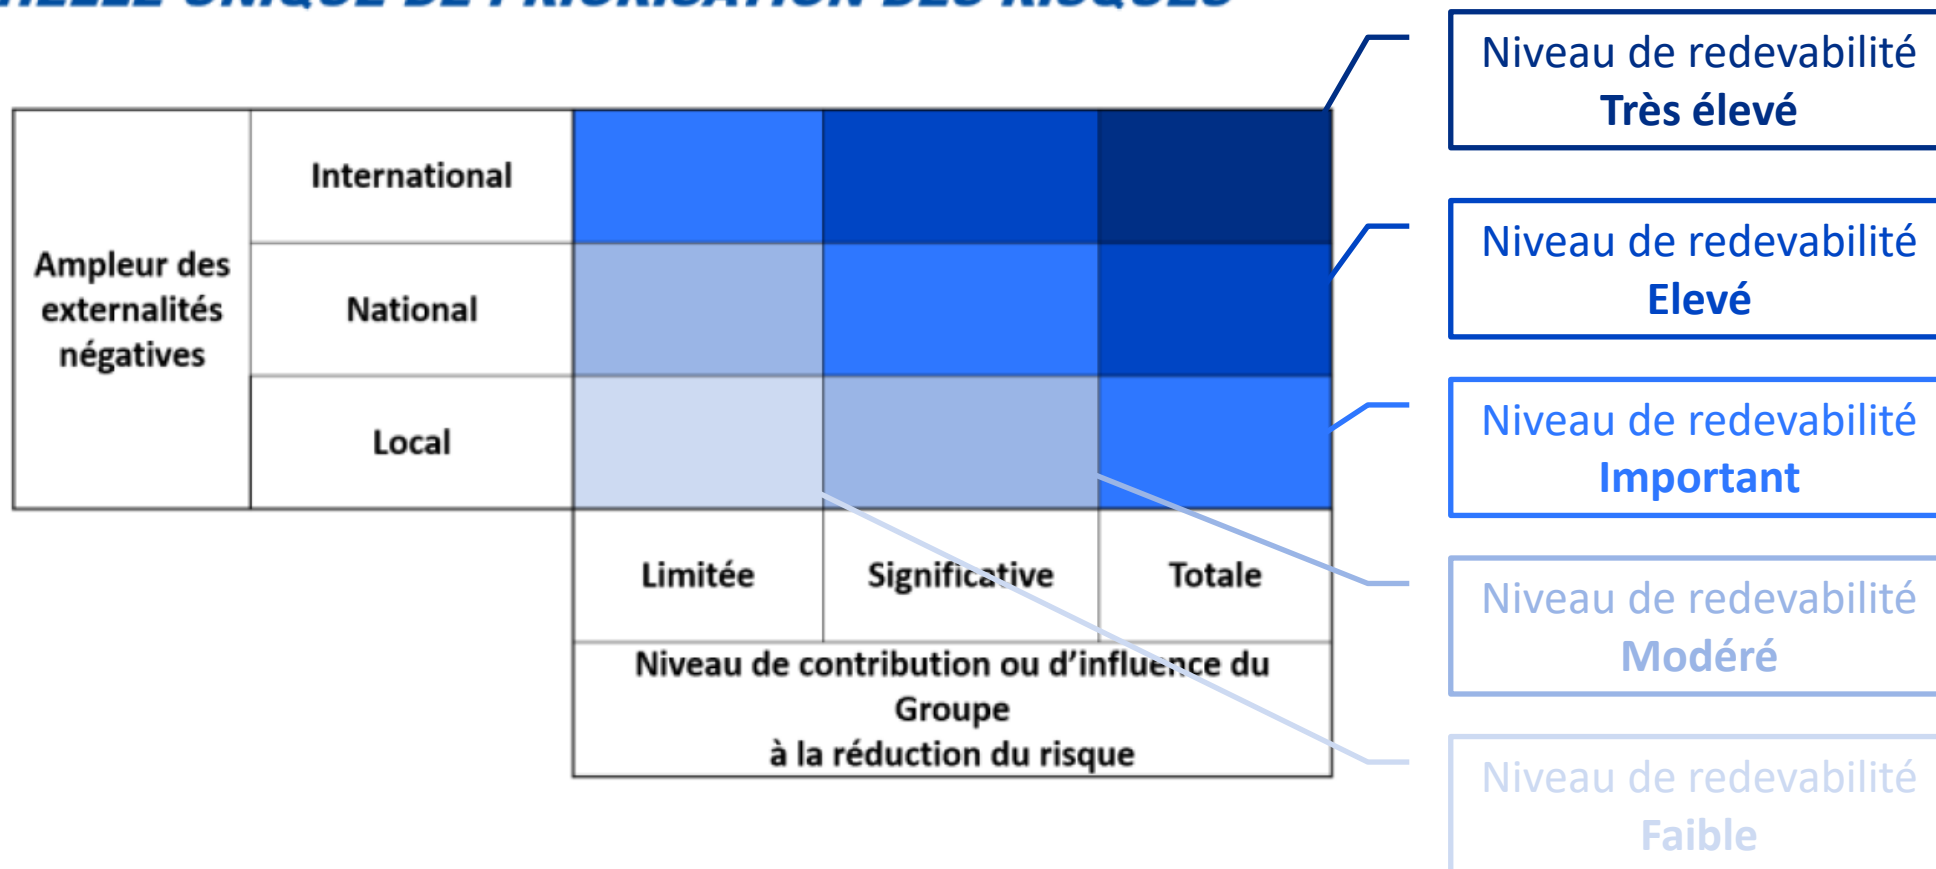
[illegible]

| Ampleur des externalités négatives | International | | | |
|---|---|---|---|---|
| | National | | | |
| | Local | | | |
| | | Limitée | Significative | Totale |
| | | Niveau de contribution ou d'influence du Groupe à la réduction du risque | | |

Niveau de redevabilité
Très élevé

Niveau de redevabilité
Elevé

Niveau de redevabilité
Important

Niveau de redevabilité
Modéré

Niveau de redevabilité
Faible